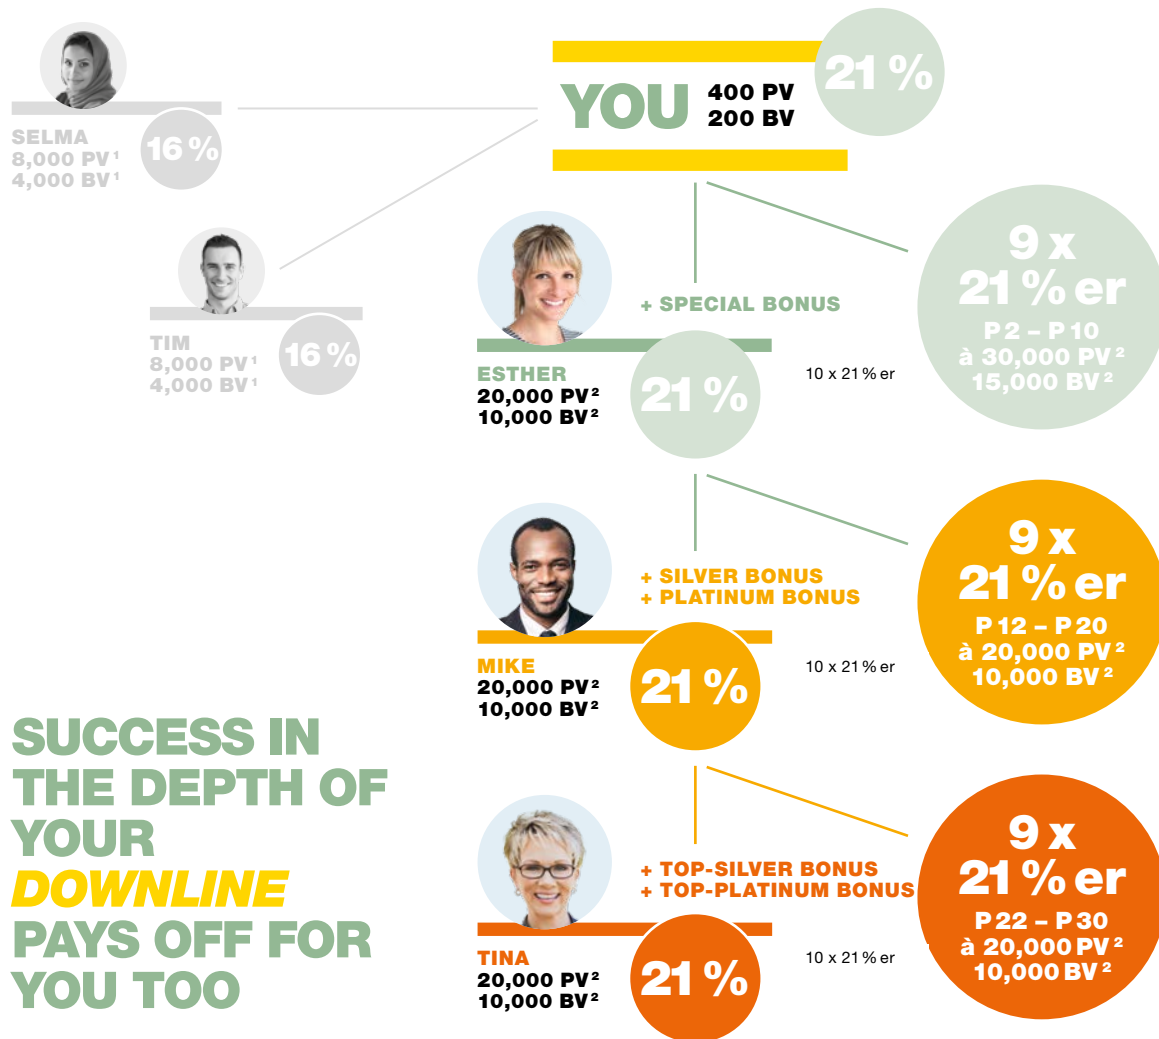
SELMA
8,000 PV$^1$
4,000 BV$^1$
16 %

YOU 400 PV
200 BV
21 %

TIM
8,000 PV$^1$
4,000 BV$^1$
16 %

+ SPECIAL BONUS

ESTHER
20,000 PV$^2$
10,000 BV$^2$
21 %

10 x 21 % er

9 x
21 % er
P 2 – P 10
à 30,000 PV$^2$
15,000 BV$^2$

+ SILVER BONUS
+ PLATINUM BONUS

MIKE
20,000 PV$^2$
10,000 BV$^2$
21 %

10 x 21 % er

9 x
21 % er
P 12 – P 20
à 20,000 PV$^2$
10,000 BV$^2$

SUCCESS IN THE DEPTH OF YOUR DOWNLINE PAYS OFF FOR YOU TOO

+ TOP-SILVER BONUS
+ TOP-PLATINUM BONUS

TINA
20,000 PV$^2$
10,000 BV$^2$
21 %

10 x 21 % er

9 x
21 % er
P 22 – P 30
à 20,000 PV$^2$
10,000 BV$^2$